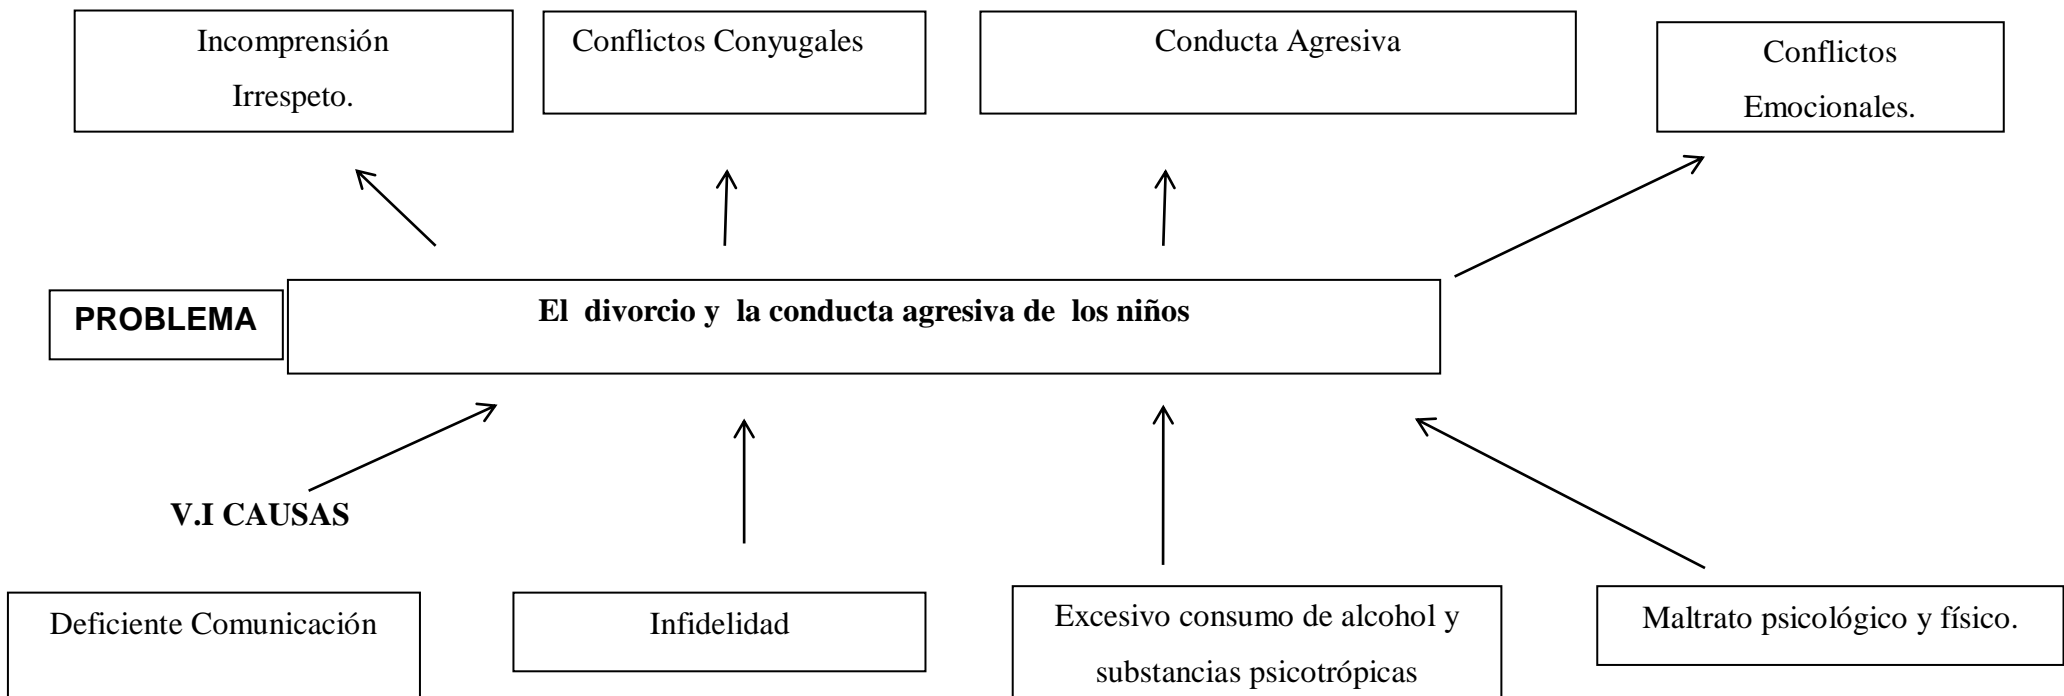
Incomprensión Irrespeto.

Conflictos Conyugales

Conducta Agresiva

Conflictos Emocionales.

PROBLEMA

El divorcio y la conducta agresiva de los niños

V.I CAUSAS

Deficiente Comunicación

Infidelidad

Excesivo consumo de alcohol y substancias psicotrópicas

Maltrato psicológico y físico.